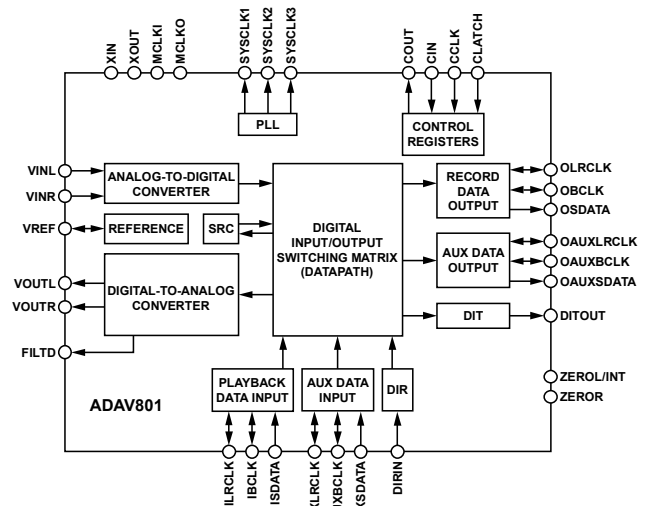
XIN
XOUT
MCLKI
MCLKO
SYSCLK1
SYSCLK2
SYSCLK3
COUT
CIN
CCLK
CLATCH

PLL

CONTROL REGISTERS

VINL
VINR
ANALOG-TO-DIGITAL CONVERTER

VREF
REFERENCE
SRC

DIGITAL INPUT/OUTPUT SWITCHING MATRIX (DATAPATH)

VOUTL
VOUTR
DIGITAL-TO-ANALOG CONVERTER

FILTD

RECORD DATA OUTPUT
OLRCLK
OBCLK
OSDATA

AUX DATA OUTPUT
OAUXLRCLK
OAUXBCLK
OAUXSDATA

DIT
DITOUT

ZEROL/INT
ZEROR

ADAV801

PLAYBACK DATA INPUT
AUX DATA INPUT
DIR

ILRCLK
IBCLK
ISDATA
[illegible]XLRCLK
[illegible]XBCLK
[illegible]XSDATA
DIRIN